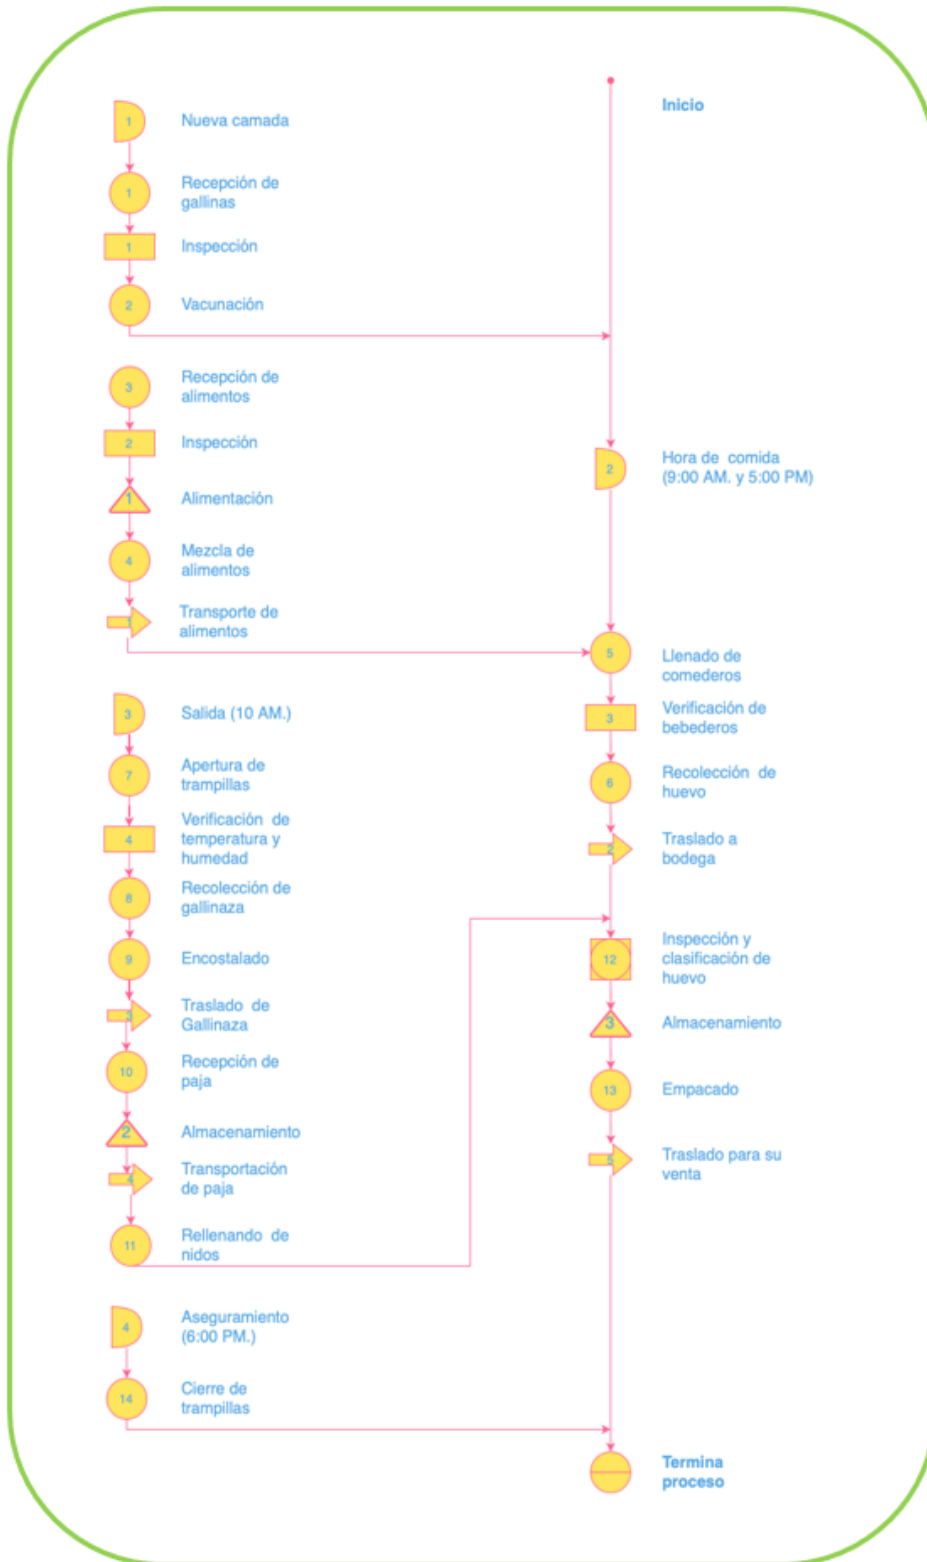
Inicio

1 Nueva camada

1 Recepción de gallinas

1 Inspección

2 Vacunación

3 Recepción de alimentos

2 Inspección

1 Alimentación

4 Mezcla de alimentos

1 Transporte de alimentos

2 Hora de comida (9:00 AM. y 5:00 PM)

5 Llenado de comederos

3 Verificación de bebederos

6 Recolección de huevo

2 Traslado a bodega

3 Salida (10 AM.)

7 Apertura de trampillas

4 Verificación de temperatura y humedad

8 Recolección de gallinaza

9 Encostalado

3 Traslado de Gallinaza

10 Recepción de paja

2 Almacenamiento

4 Transportación de paja

11 Rellenando de nidos

12 Inspección y clasificación de huevo

3 Almacenamiento

13 Empacado

5 Traslado para su venta

4 Aseguramiento (6:00 PM.)

14 Cierre de trampillas

Termina proceso